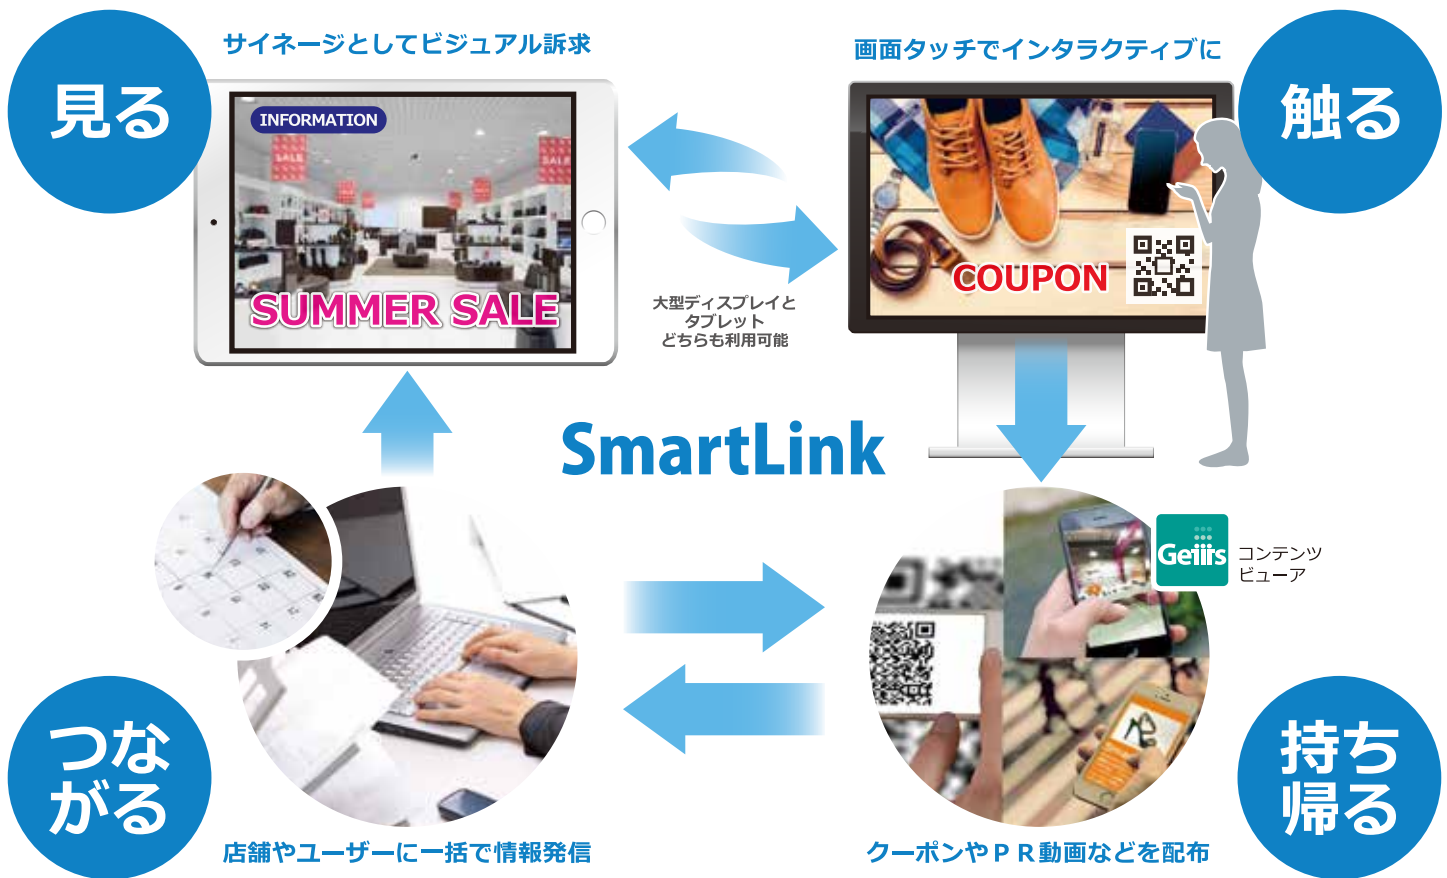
見る

サイネージとしてビジュアル訴求

INFORMATION

SALE

SALE

SUMMER SALE

画面タッチでインタラクティブに

触る

COUPON

大型ディスプレイと
タブレット
どちらも利用可能

SmartLink

Geiirs コンテンツ
ビューア

つながる

店舗やユーザーに一括で情報発信

クーポンやＰＲ動画などを配布

持ち帰る